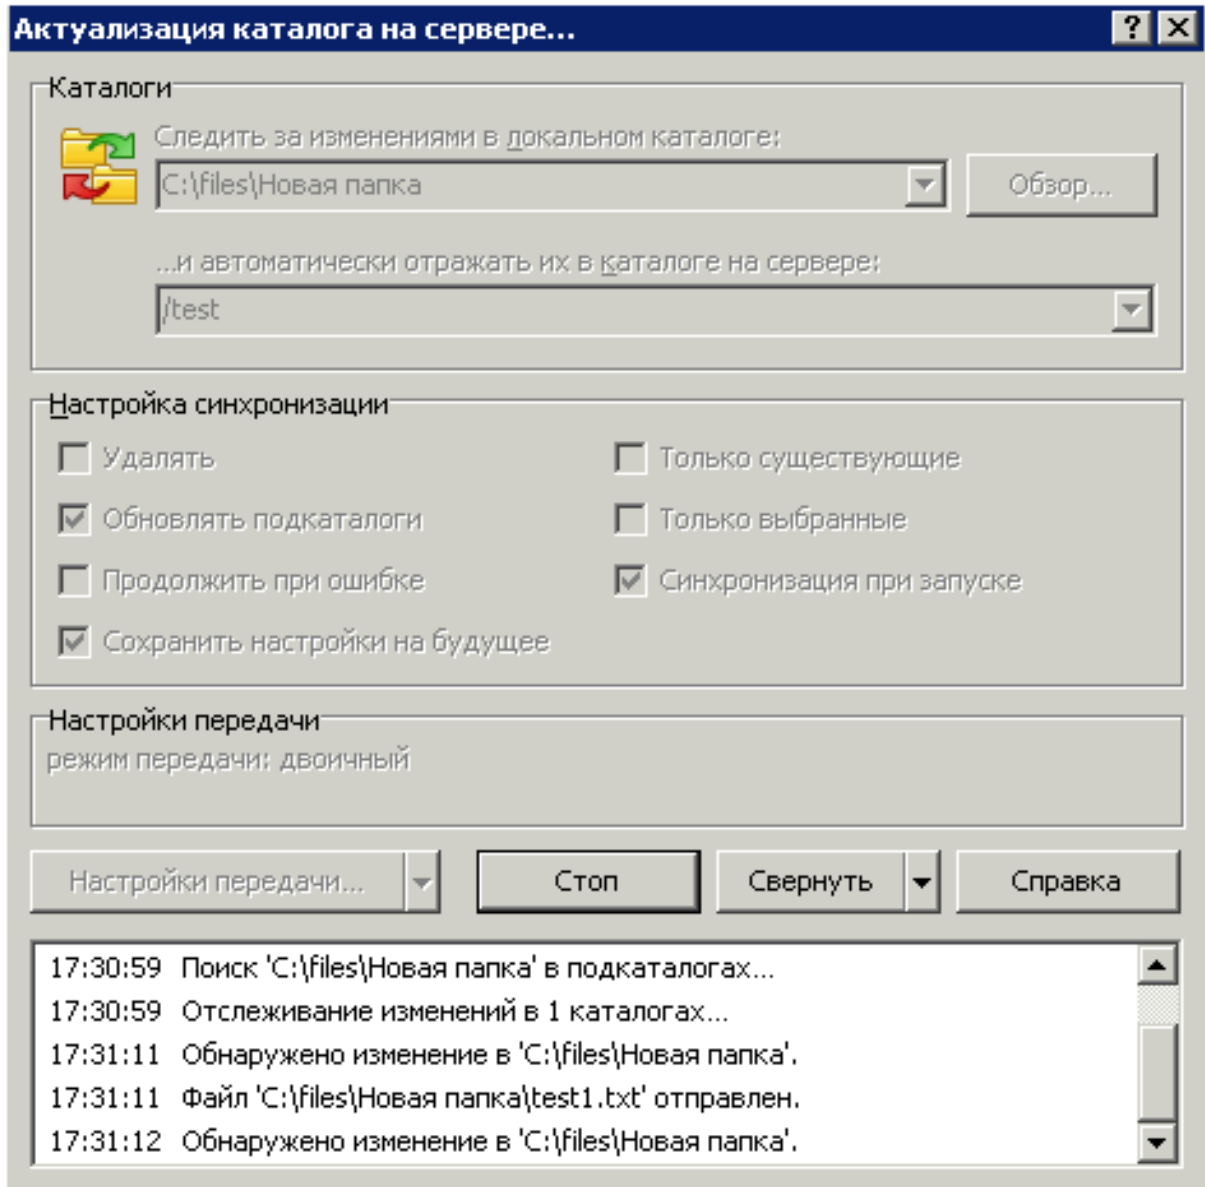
Актуализация каталога на сервере...

?

Каталоги

Следить за изменениями в локальном каталоге:

C:\files\Новая папка

Обзор...

...и автоматически отражать их в каталоге на сервере:

/test

Настройка синхронизации

Удалять

Только существующие

Обновлять подкаталоги

Только выбранные

Продолжить при ошибке

Синхронизация при запуске

Сохранить настройки на будущее

Настройки передачи

режим передачи: двоичный

Настройки передачи...

Стоп

Свернуть

Справка

17:30:59 Поиск 'C:\files\Новая папка' в подкаталогах...
17:30:59 Отслеживание изменений в 1 каталогах...
17:31:11 Обнаружено изменение в 'C:\files\Новая папка'.
17:31:11 Файл 'C:\files\Новая папка\test1.txt' отправлен.
17:31:12 Обнаружено изменение в 'C:\files\Новая папка'.